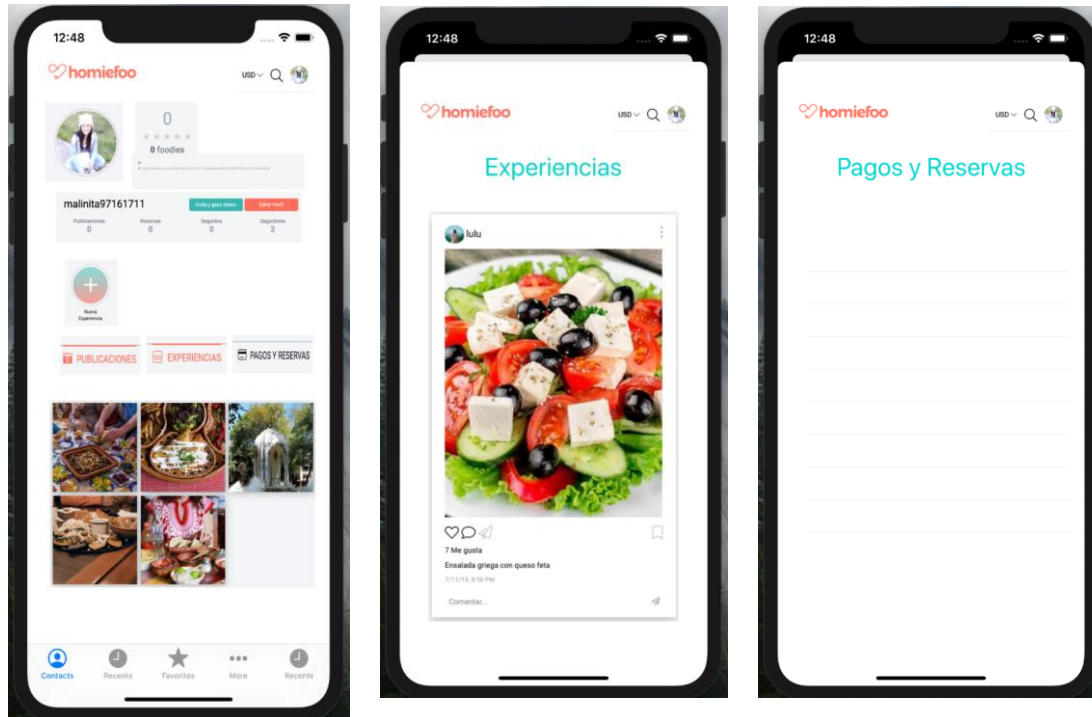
12:48

homiefoo

USD

0

0 foodies

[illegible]

malinita97161711

Invita y gana dinero

Editar Perfil

Publicaciones 0

Reservas 0

Seguidos 0

Seguidores 2

Nueva Experiencia

PUBLICACIONES

EXPERIENCIAS

PAGOS Y RESERVAS

Contacts

Recents

Favorites

More

Recents

12:48

homiefoo

USD

Experiencias

lulu

7 Me gusta

Ensalada griega con queso feta

7/11/19, 6:56 PM

Comentar...

12:48

homiefoo

USD

Pagos y Reservas